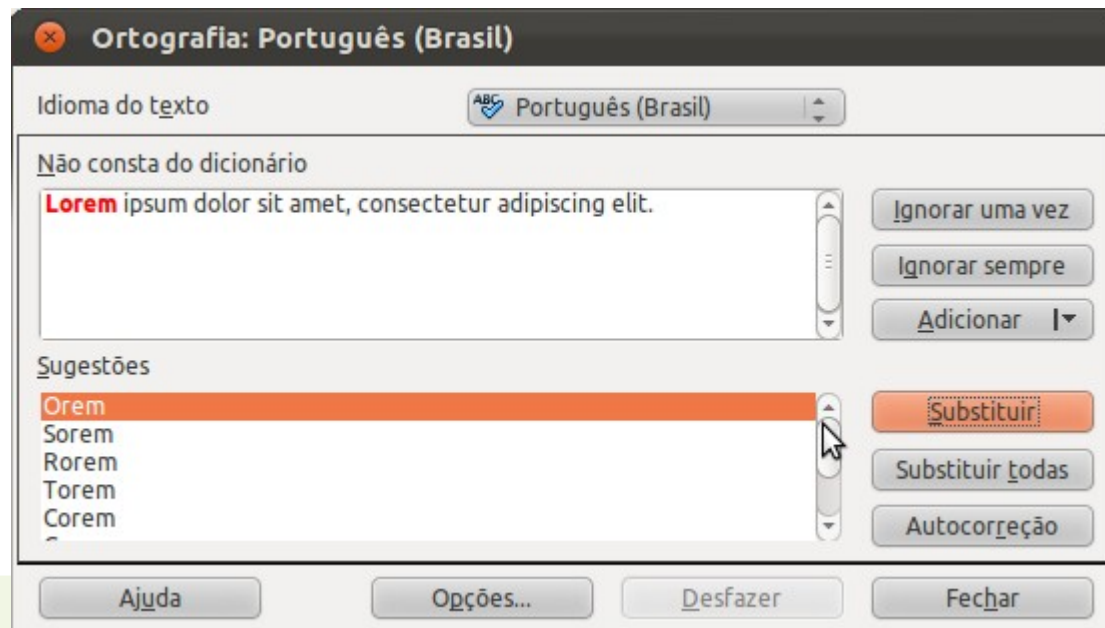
Ortografia: Português (Brasil)

Idioma do texto

Português (Brasil)

Não consta do dicionário

Lorem ipsum dolor sit amet, consectetur adipiscing elit.

Ignorar uma vez

Ignorar sempre

Adicionar

Sugestões

Orem
Sorem
Rorem
Torem
Corem

Substituir

Substituir todas

Autocorreção

Ajuda

Opções...

Desfazer

Fechar